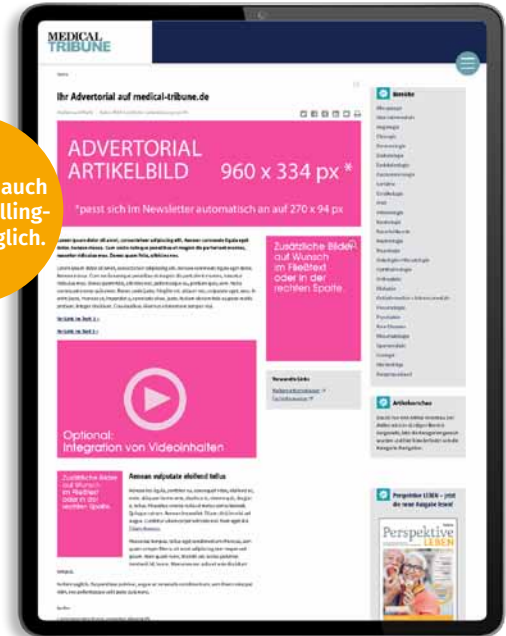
auch
lling-
glich.

MEDICAL
TRIBUNE

Ihr Advertorial auf medical-tribune.de

ADVERTORIAL
ARTIKELBILD 960 x 334 px *

*passt sich im Newsletter automatisch an auf 270 x 94 px

Zusätzliche Bilder auf Wunsch im Fließtext oder in der rechten Sparte.

Optional:
Integration von Videoinhalten

Zusätzliche Bilder auf Wunsch im Fließtext oder in der rechten Sparte.

Aenean vulputate eleifend tellus

Bereiche

Artikelarchiv

Perspektive LEBEN

Perspektive
LEBEN